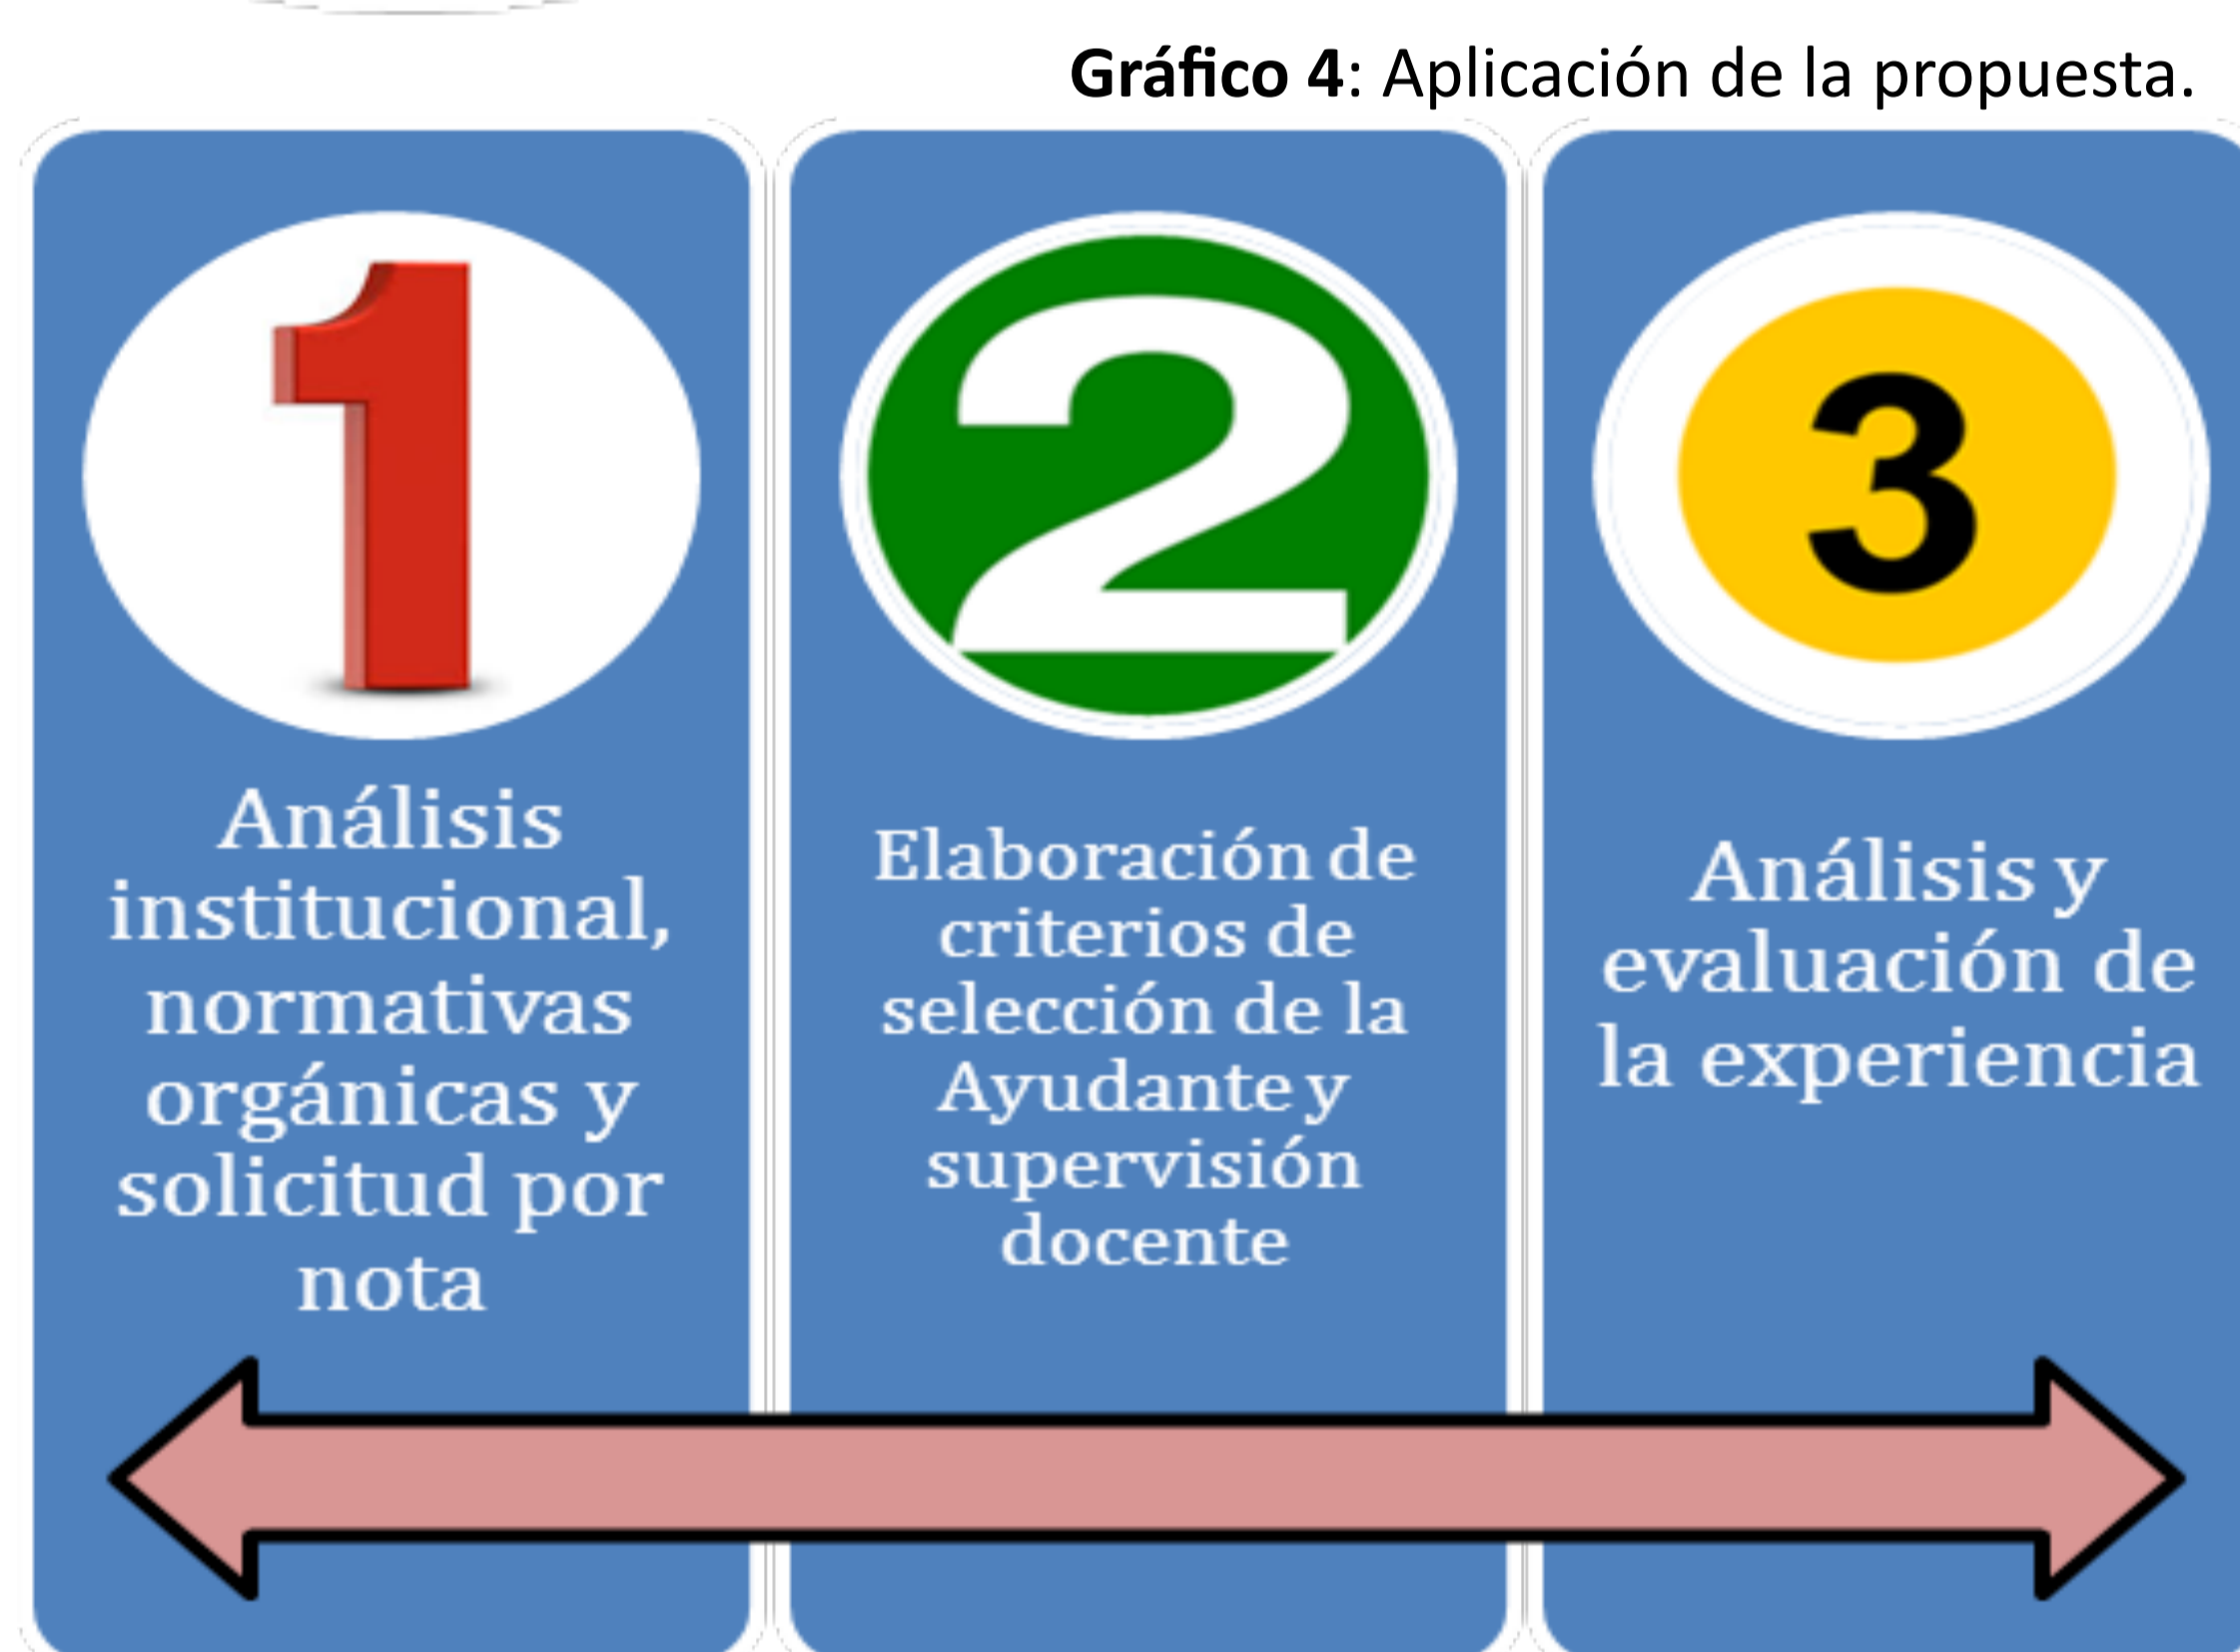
**Gráfico 4**: Aplicación de la propuesta.

1

Análisis institucional, normativas orgánicas y solicitud por nota

2

Elaboración de criterios de selección de la Ayudante y supervisión docente

3

Análisis y evaluación de la experiencia